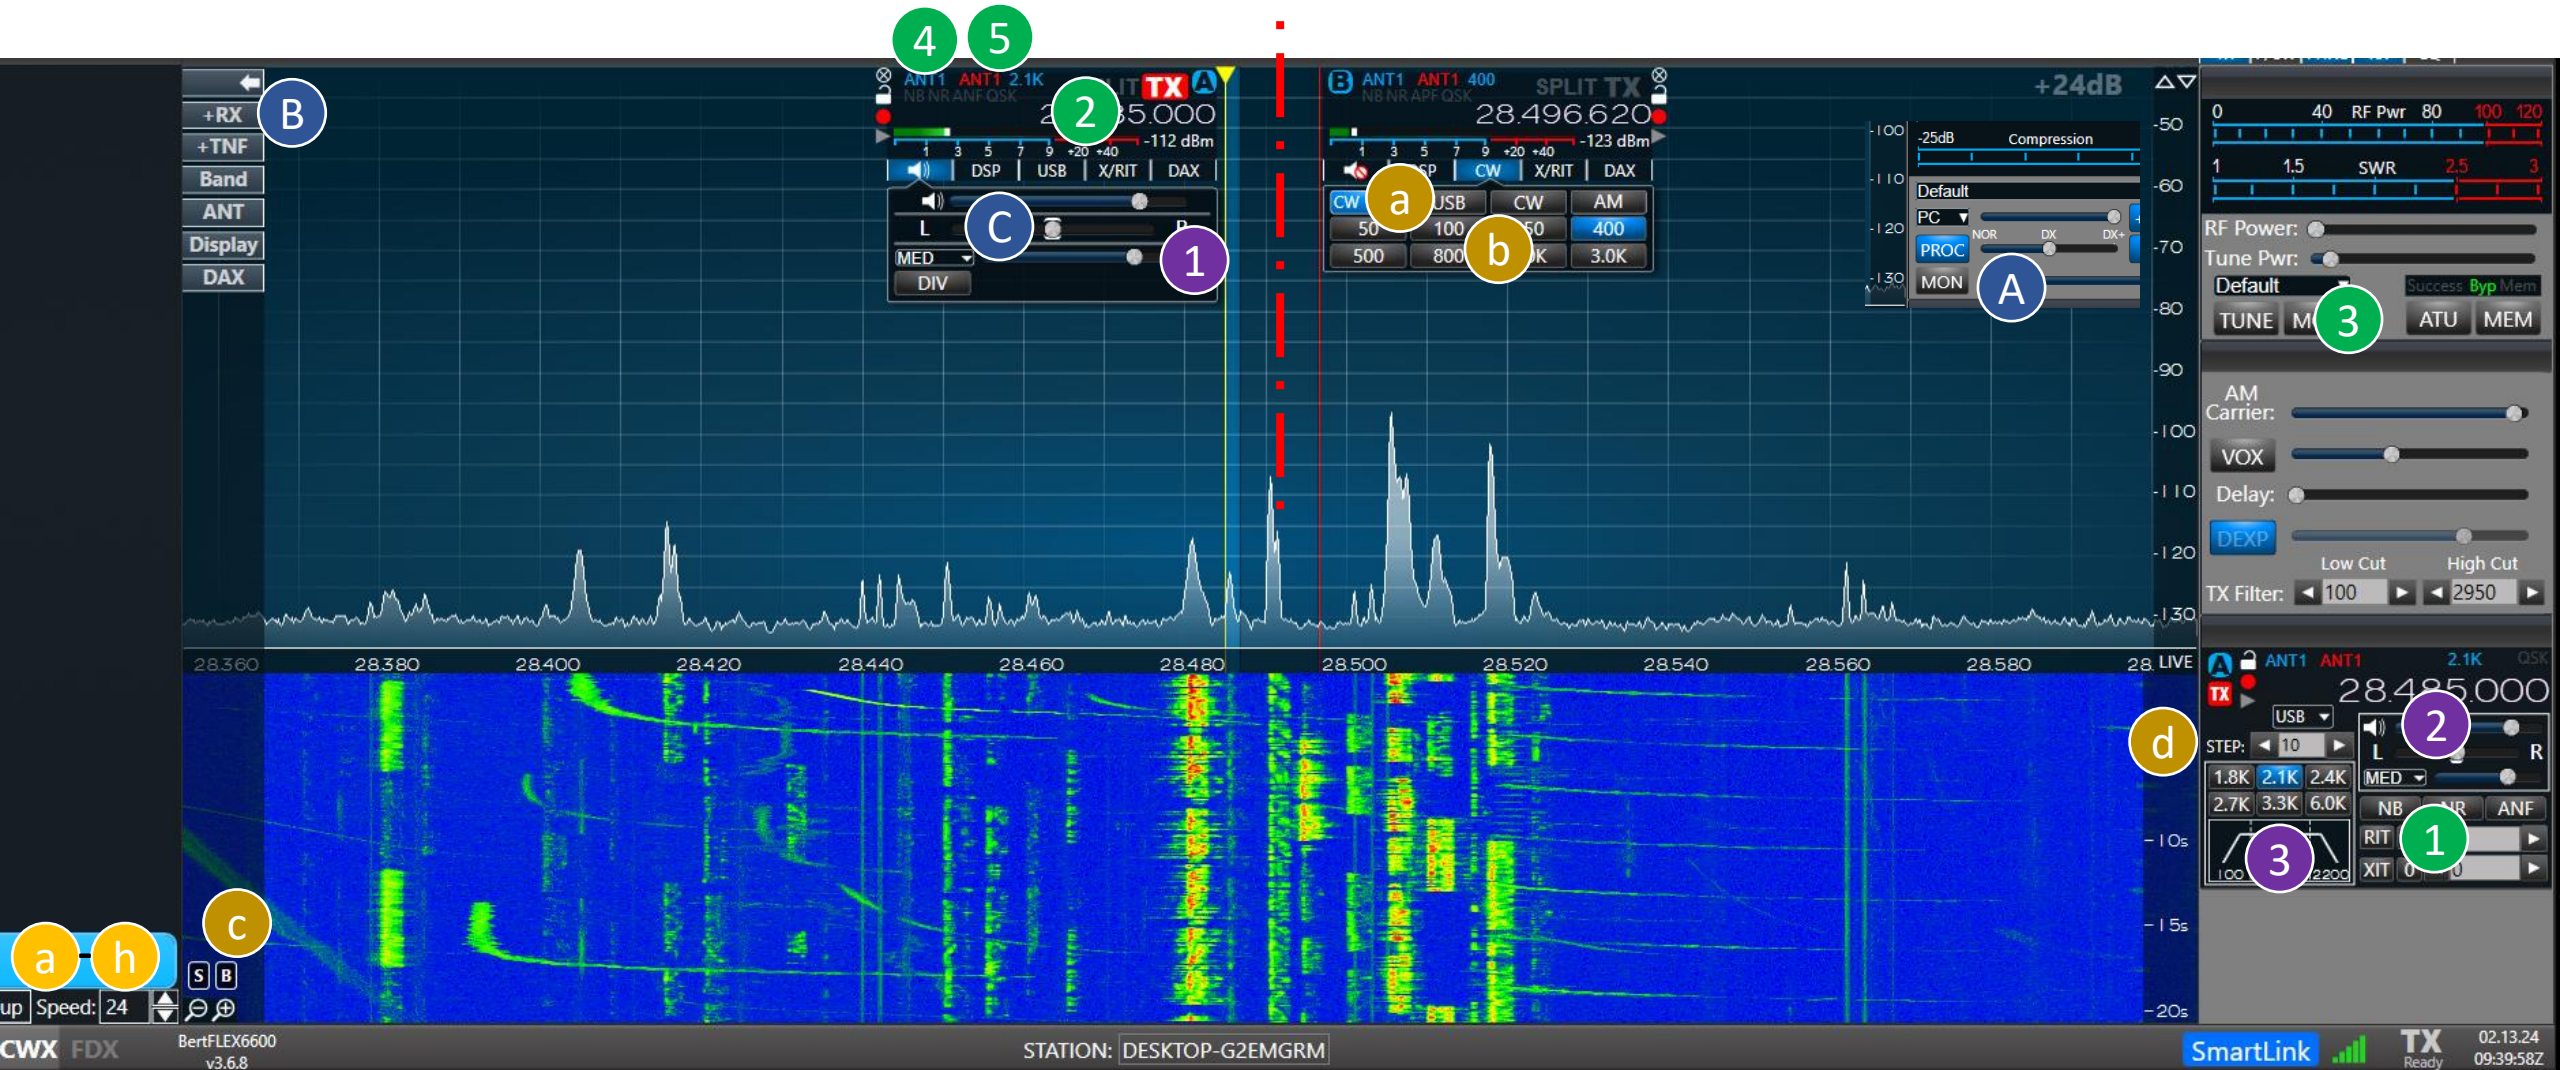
4 5

+RX B
+TNF
Band
ANT
Display
DAX

ANT1 ANT1 2.1K
NB NR ANF QSK
TX A
2 5.000
2
-112 dBm
1 3 5 7 9 +20 +40
DSP USB X/RIT DAX
L C R
MED
1
DIV

B ANT1 ANT1 400
NB NR APF QSK
SPLIT TX
28.496.620
-123 dBm
1 3 5 7 9 +20 +40
DSP CW X/RIT DAX
CW a USB CW AM
50 100 b 50 400
500 800 K 3.0K

+24dB

-100
-110
-120
-130
-25dB Compression
Default
PC
NOR DX DX+
PROC
MON A

-50
-60
-70
-80
-90
-100
-110
-120
-130

0 40 RF Pwr 80 100 120
1 1.5 SWR 2.5 3
RF Power:
Tune Pwr:
Default
Success Byp Mem
TUNE M 3 ATU MEM

AM Carrier:
VOX
Delay:
DEXP
Low Cut High Cut
TX Filter: 100 2950

28.360 28.380 28.400 28.420 28.440 28.460 28.480 28.500 28.520 28.540 28.560 28.580 28. LIVE

ANT1 ANT1 2.1K QSK
TX
28.485.000
USB
d
STEP: 10
2
L R
1.8K 2.1K 2.4K
2.7K 3.3K 6.0K
MED
NB NR ANF
RIT 1
XIT 0 0
3
100 2200

-10s
-15s
-20s

c
a h
S B
up Speed: 24

CWX FDX
BertFLEX6600
v3.6.8
STATION: DESKTOP-G2EMGRM
SmartLink
TX
Ready
02.13.24
09:39:58Z